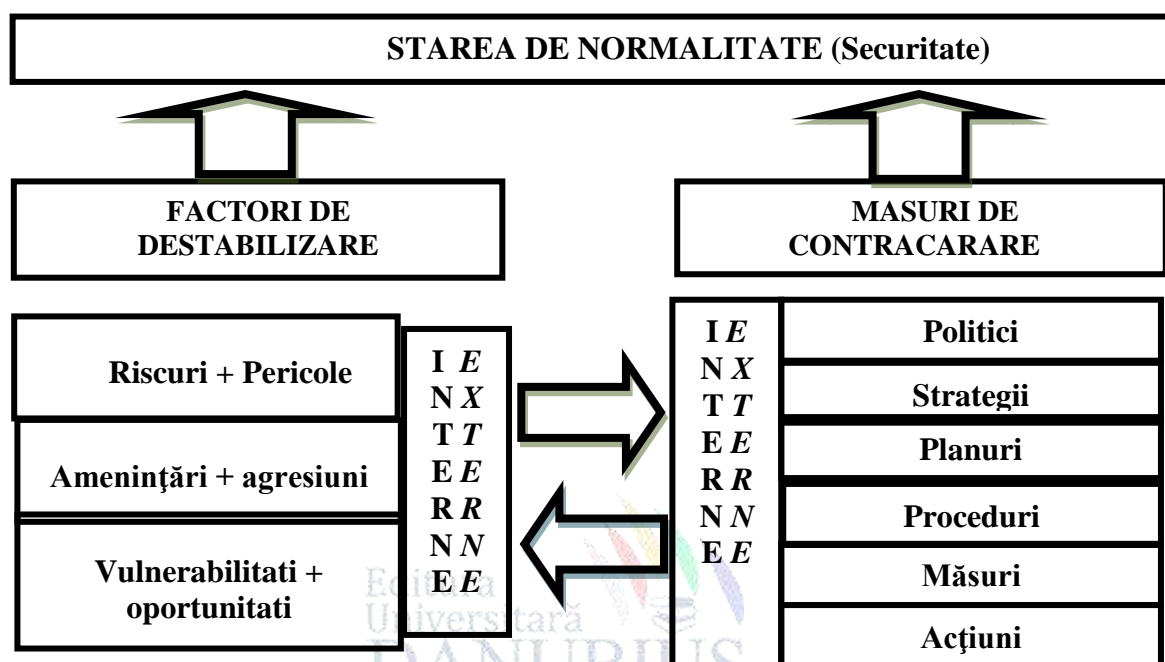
STAREA DE NORMALITATE (Securitate)

FACTORI DE DESTABILIZARE

MASURI DE CONTRACARARE

Riscuri + Pericole

Ameninţări + agresiuni

Vulnerabilitati + oportunitati

I *E*
N *X*
T *T*
E *E*
R *R*
N *N*
E *E*

I *E*
N *X*
T *T*
E *E*
R *R*
N *N*
E *E*

Politici

Strategii

Planuri

Proceduri

Măsuri

Acţiuni

Editura Universitară DANUBIUS